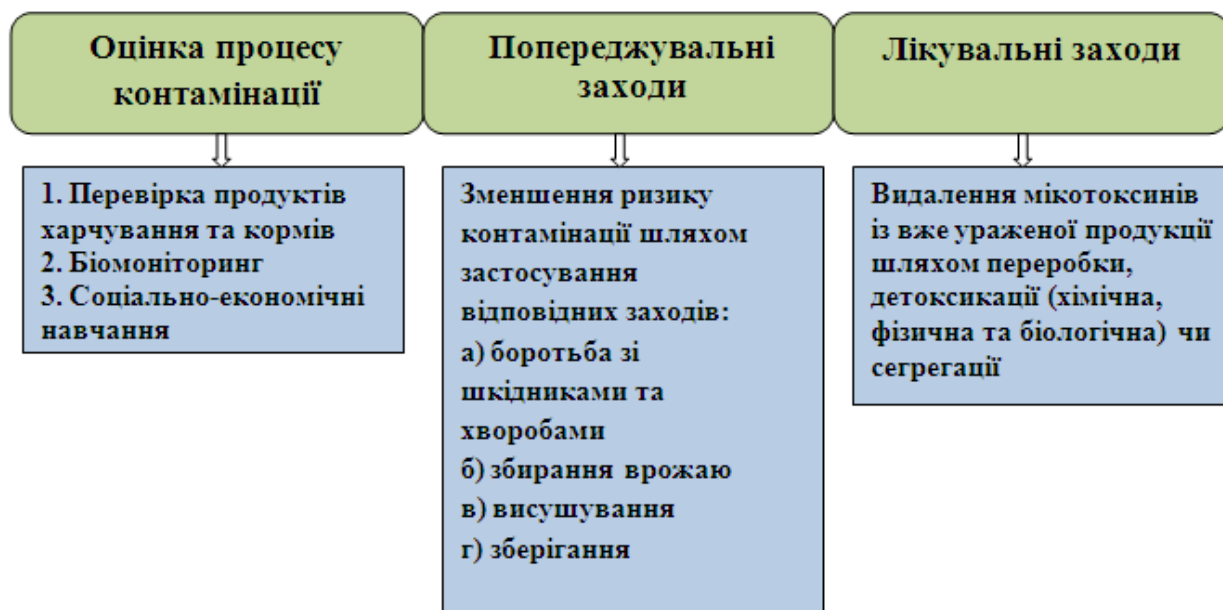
Оцінка процесу контамінації

1. Перевірка продуктів харчування та кормів
2. Біомоніторинг
3. Соціально-економічні навчання

Попереджувальні заходи

Зменшення ризику контамінації шляхом застосування відповідних заходів:
а) боротьба зі шкідниками та хворобами
б) збирання врожаю
в) висушування
г) зберігання

Лікувальні заходи

Видалення мікотоксинів із вже ураженої продукції шляхом переробки, детоксикації (хімічна, фізична та біологічна) чи сегрегації